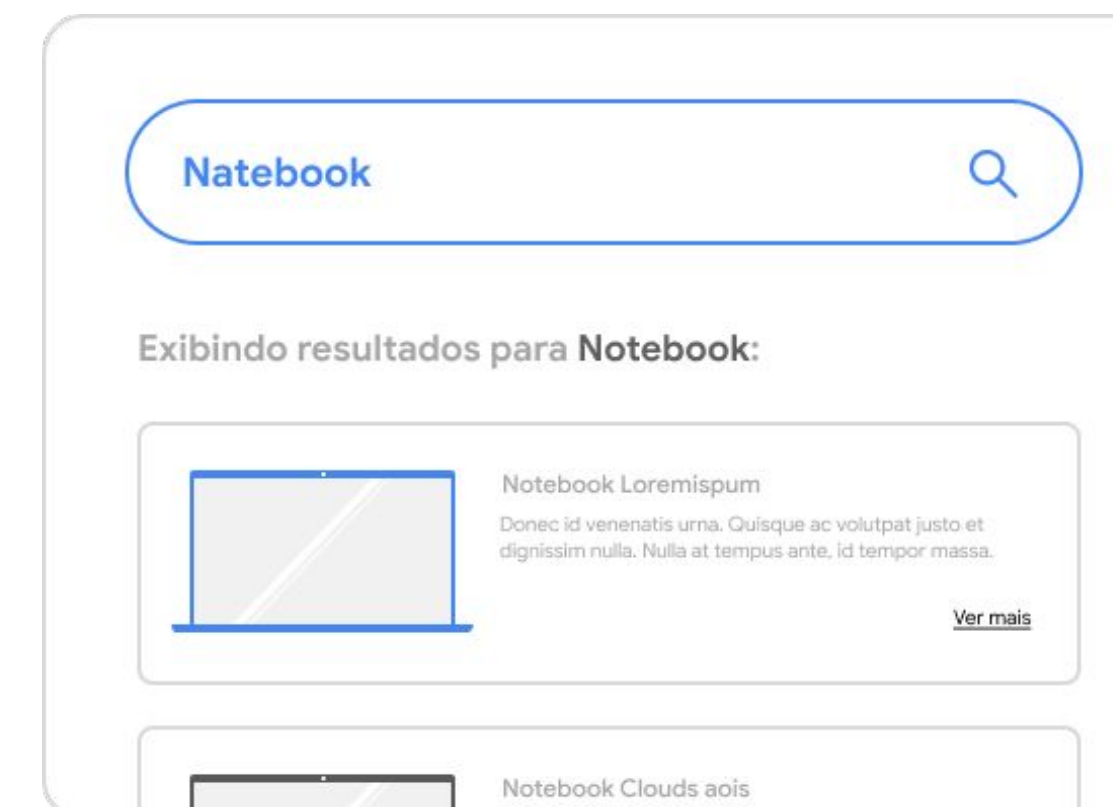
Natebook

Exibindo resultados para Notebook:

Notebook Loremispum

Donec id venenatis urna. Quisque ac volutpat justo et dignissim nulla. Nulla at tempus ante, id tempor massa.

Ver mais

Notebook Clouds aois